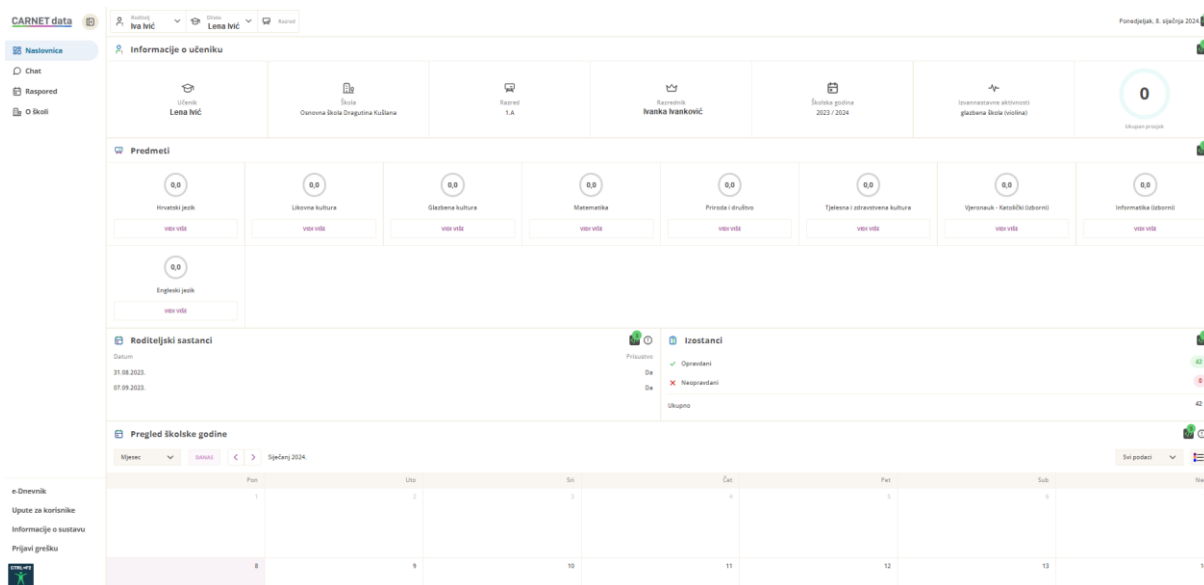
CARNET data

Roditelj
Iva Ivić

Dijete
Lena Ivić

Razred

Ponedjeljak, 8. siječnja 2024.

Naslovnica
Chat
Raspored
O školi

Informacije o učeniku

Učenik
Lena Ivić

Škola
Osnovna škola Dragutina Kušlana

Razred
1.A

Razrednik
Ivanka Ivanković

Školska godina
2023 / 2024

Izvannastavne aktivnosti
glazbena škola (violina)

0
Ukupan prosjek

Predmeti

0,0
Hrvatski jezik
VIDI VIŠE

0,0
Likovna kultura
VIDI VIŠE

0,0
Glazbena kultura
VIDI VIŠE

0,0
Matematika
VIDI VIŠE

0,0
Priroda i društvo
VIDI VIŠE

0,0
Tjelesna i zdravstvena kultura
VIDI VIŠE

0,0
Vjeronauk - Katolički (izborni)
VIDI VIŠE

0,0
Informatika (izborni)
VIDI VIŠE

0,0
Engleski jezik
VIDI VIŠE

Roditeljski sastanci

| Datum | Prisustvo |
|---|---|
| 31.08.2023. | Da |
| 07.09.2023. | Da |

Izostanci

| | |
|---|---|
| Opravdani | 42 |
| Neopravdani | 0 |
| Ukupno | 42 |

Pregled školske godine

Mjesec
DANAS
Siječanj 2024.
Svi podaci

| Pon | Uto | Sri | Čet | Pet | Sub | Ne |
|---|---|---|---|---|---|---|
| 1 | 2 | 3 | 4 | 5 | 6 | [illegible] |
| 8 | 9 | 10 | 11 | 12 | 13 | 1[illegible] |

e-Dnevnik
Upute za korisnike
Informacije o sustavu
Prijavi grešku